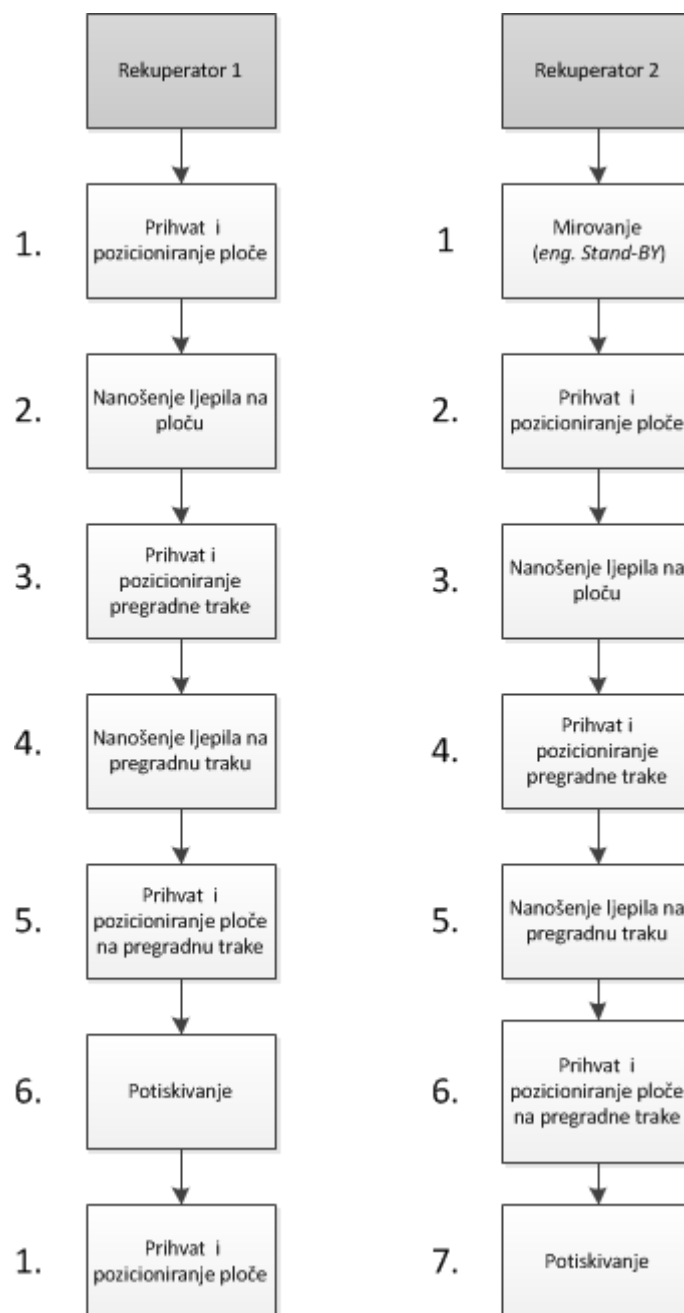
Rekuperator 1

1. Prihvat i pozicioniranje ploče

2. Nanošenje ljepila na ploču

3. Prihvat i pozicioniranje pregradne trake

4. Nanošenje ljepila na pregradnu traku

5. Prihvat i pozicioniranje ploče na pregradnu trake

6. Potiskivanje

1. Prihvat i pozicioniranje ploče

Rekuperator 2

1 Mirovanje (*eng. Stand-BY*)

2. Prihvat i pozicioniranje ploče

3. Nanošenje ljepila na ploču

4. Prihvat i pozicioniranje pregradne trake

5. Nanošenje ljepila na pregradnu traku

6. Prihvat i pozicioniranje ploče na pregradne trake

7. Potiskivanje